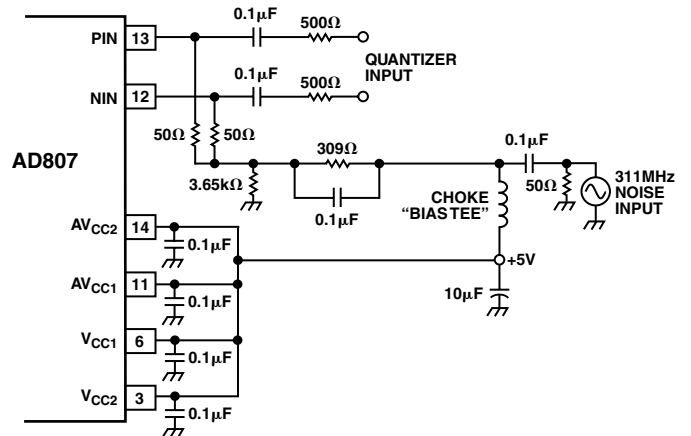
PIN 13
0.1$\mu$F
500$\Omega$
NIN 12
0.1$\mu$F
500$\Omega$
QUANTIZER INPUT
50$\Omega$
50$\Omega$
AD807
309$\Omega$
0.1$\mu$F
3.65k$\Omega$
0.1$\mu$F
50$\Omega$
311MHz NOISE INPUT
CHOKE "BIASTEE"
$AV_{CC2}$ 14
0.1$\mu$F
+5V
$AV_{CC1}$ 11
0.1$\mu$F
10$\mu$F
$V_{CC1}$ 6
0.1$\mu$F
$V_{CC2}$ 3
0.1$\mu$F